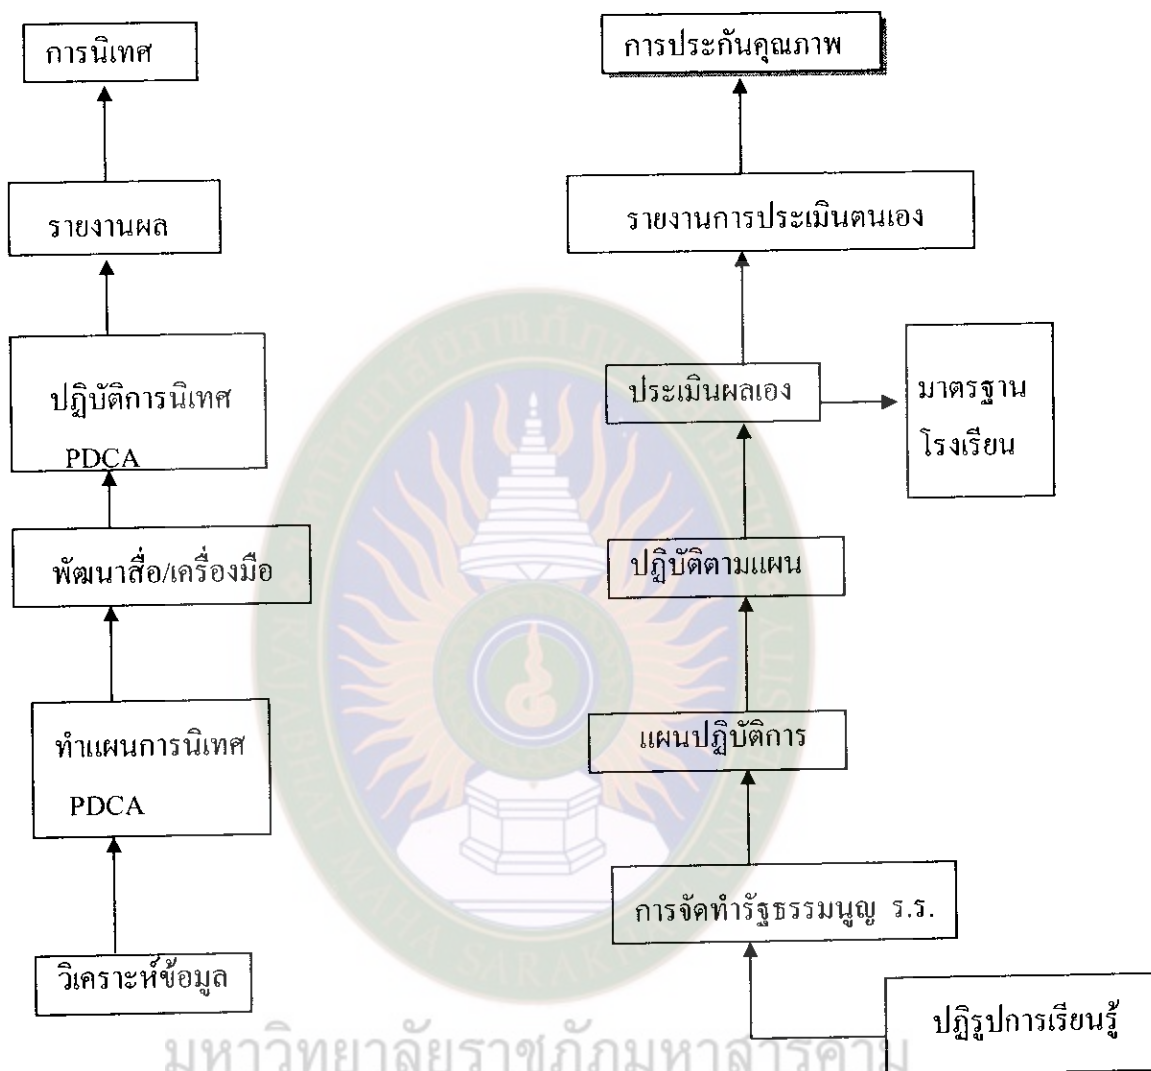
การนิเทศ

รายงานผล

ปฏิบัติการนิเทศ PDCA

พัฒนาสื่อ/เครื่องมือ

ทำแผนการนิเทศ PDCA

วิเคราะห์ข้อมูล

การประกันคุณภาพ

รายงานการประเมินตนเอง

ประเมินผลเอง

มาตรฐานโรงเรียน

ปฏิบัติตามแผน

แผนปฏิบัติการ

การจัดทำรัฐธรรมนูญ ร.ร.

ปฏิรูปการเรียนรู้

มหาวิทยาลัยราชภัฏมหาสารคาม